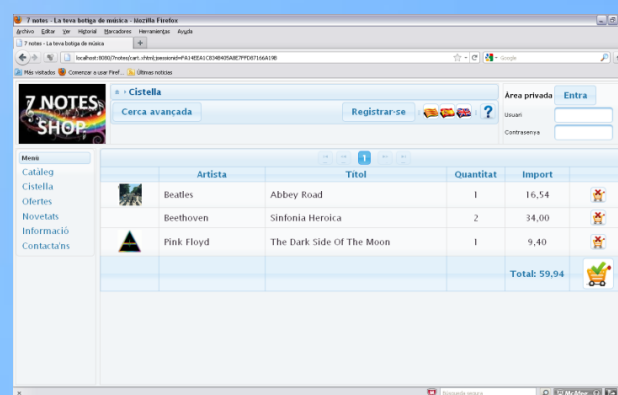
7 notes - La teva botiga de música - Mozilla Firefox

Archivo Editar Ver Historial Marcadores Herramientas Ayuda

7 notes - La teva botiga de música

localhost:8080/7notes/cart.xhtml;jsessionid=FA14EEA1C8348405A8E7FFD87166A19B

Google

Más visitados Comenzar a usar Firef... Últimas noticias

7 NOTES SHOP

Cistella

Cerca avançada

Registrar-se

?

Àrea privada

Entra

Usuari

Contrasenya

Menú

Catàleg

Cistella

Ofertes

Novetats

Informació

Contacta'ns

1

| | Artista | Títol | Quantitat | Import | |
|---|---|---|---|---|---|
| | Beatles | Abbey Road | 1 | 16,54 | |
| | Beethoven | Sinfonia Heroica | 2 | 34,00 | |
| | Pink Floyd | The Dark Side Of The Moon | 1 | 9,40 | |
| | | | | Total: 59,94 | |